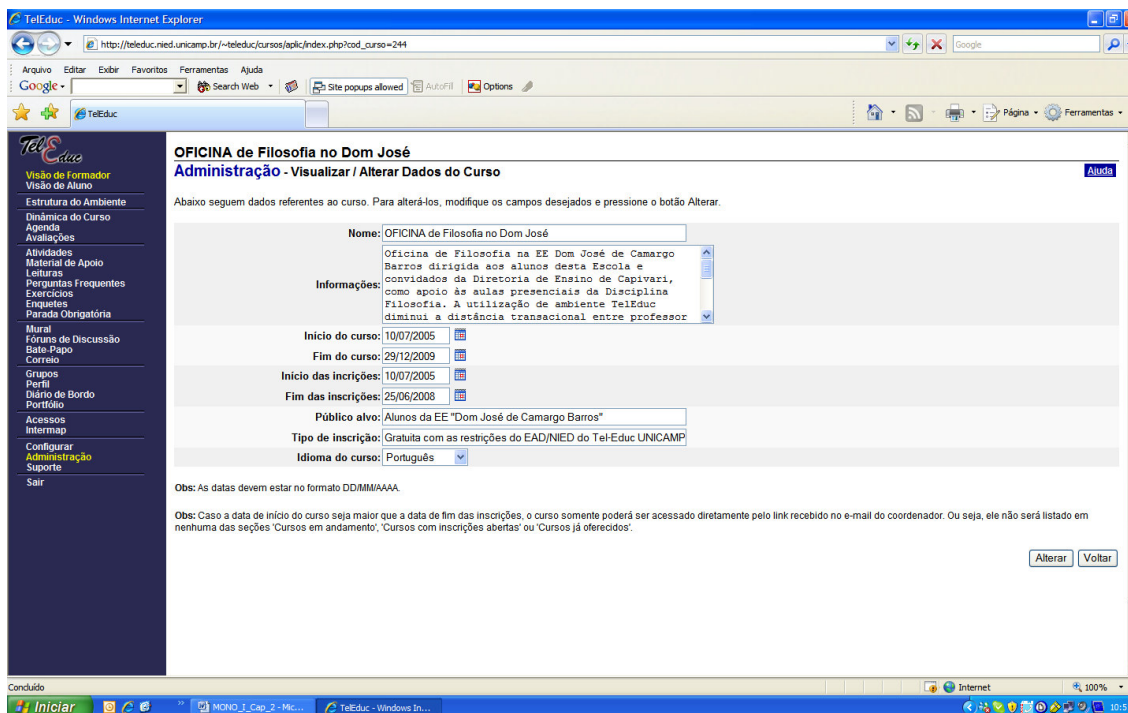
TelEduc - Windows Internet Explorer

http://teleduc.nied.unicamp.br/~teleduc/cursos/aplic/index.php?cod_curso=244

Google

Arquivo Editar Exibir Favoritos Ferramentas Ajuda

Google

Search Web

Site popups allowed

AutoFill

Options

TelEduc

Página

Ferramentas

TelEduc

Visão de Formador
Visão de Aluno

Estrutura do Ambiente

Dinâmica do Curso
Agenda
Avaliações

Atividades
Material de Apoio
Leituras
Perguntas Frequentes
Exercícios
Enquetes
Parada Obrigatória

Mural
Fóruns de Discussão
Bate-Papo
Correio

Grupos
Perfil
Diário de Bordo
Portfólio

Acessos
Intermap

Configurar
Administração
Suporte

Sair

OFICINA de Filosofia no Dom José

Administração - Visualizar / Alterar Dados do Curso

Ajuda

Abaixo seguem dados referentes ao curso. Para alterá-los, modifique os campos desejados e pressione o botão Alterar.

Nome: OFICINA de Filosofia no Dom José

Informações: Oficina de Filosofia na EE Dom José de Camargo Barros dirigida aos alunos desta Escola e convidados da Diretoria de Ensino de Capivari, como apoio às aulas presenciais da Disciplina Filosofia. A utilização de ambiente TelEduc diminui a distância transacional entre professor

Início do curso: 10/07/2005

Fim do curso: 29/12/2009

Início das incrições: 10/07/2005

Fim das inscrições: 25/06/2008

Público alvo: Alunos da EE "Dom José de Camargo Barros"

Tipo de inscrição: Gratuita com as restrições do EAD/NIED do Tel-Educ UNICAMP

Idioma do curso: Português

Obs: As datas devem estar no formato DD/MM/AAAA.

Obs: Caso a data de início do curso seja maior que a data de fim das inscrições, o curso somente poderá ser acessado diretamente pelo link recebido no e-mail do coordenador. Ou seja, ele não será listado em nenhuma das seções 'Cursos em andamento', 'Cursos com inscrições abertas' ou 'Cursos já oferecidos'.

Alterar Voltar

Concluído

Internet

100%

Iniciar

MONO_I_Cap_2 - Mic...

TelEduc - Windows In...

10:5